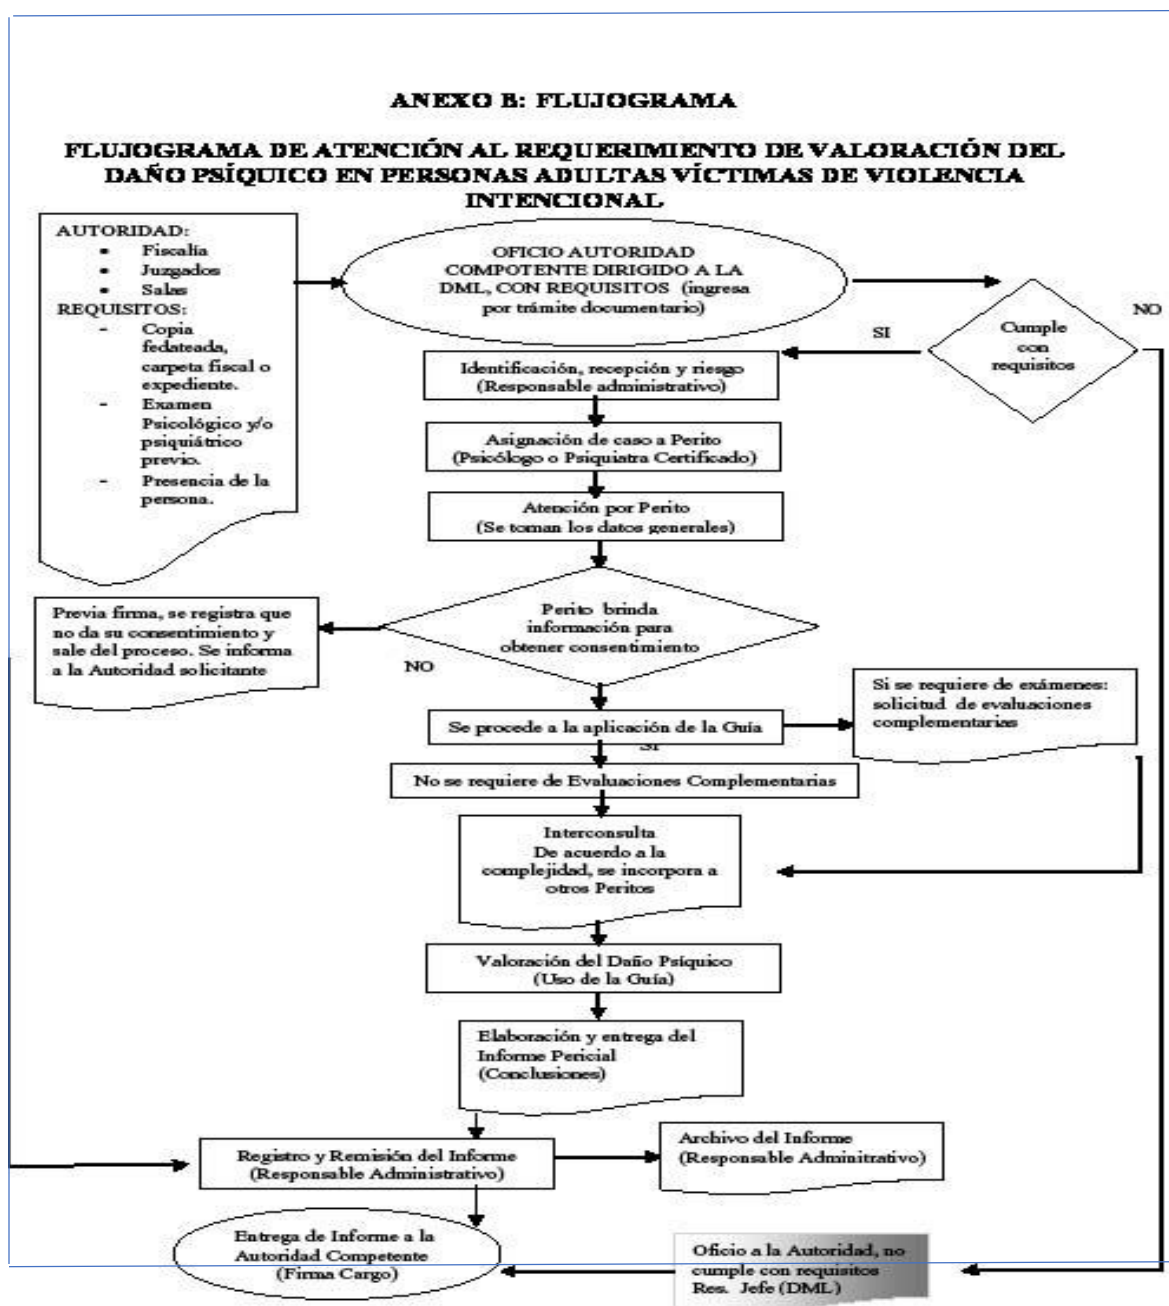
ANEXO B: FLUJOGRAMA

FLUJOGRAMA DE ATENCIÓN AL REQUERIMIENTO DE VALORACIÓN DEL DAÑO PSÍQUICO EN PERSONAS ADULTAS VÍCTIMAS DE VIOLENCIA INTENCIONAL

AUTORIDAD:
- Fiscalía
- Juzgados
- Salas
REQUISITOS:
- Copia fedateada, carpeta fiscal o expediente.
- Examen Psicológico y/o psiquiátrico previo.
- Presencia de la persona.

OFICIO AUTORIDAD COMPOTENTE DIRIGIDO A LA DML, CON REQUISITOS (ingresa por trámite documentario)

Cumple con requisitos

NO

SI

Identificación, recepción y riesgo (Responsable administrativo)

Asignación de caso a Perito (Psicólogo o Psiquiatra Certificado)

Atención por Perito (Se toman los datos generales)

Perito brinda información para obtener consentimiento

Previa firma, se registra que no da su consentimiento y sale del proceso. Se informa a la Autoridad solicitante

NO

Se procede a la aplicación de la Guía

SI

Si se requiere de exámenes: solicitud de evaluaciones complementarias

No se requiere de Evaluaciones Complementarias

Interconsulta
De acuerdo a la complejidad, se incorpora a otros Peritos

Valoración del Daño Psíquico (Uso de la Guía)

Elaboración y entrega del Informe Pericial (Conclusiones)

Registro y Remisión del Informe (Responsable Administrativo)

Archivo del Informe (Responsable Adminitrativo)

Entrega de Informe a la Autoridad Competente (Firma Cargo)

Oficio a la Autoridad, no cumple con requisitos Res. Jefe (DML)